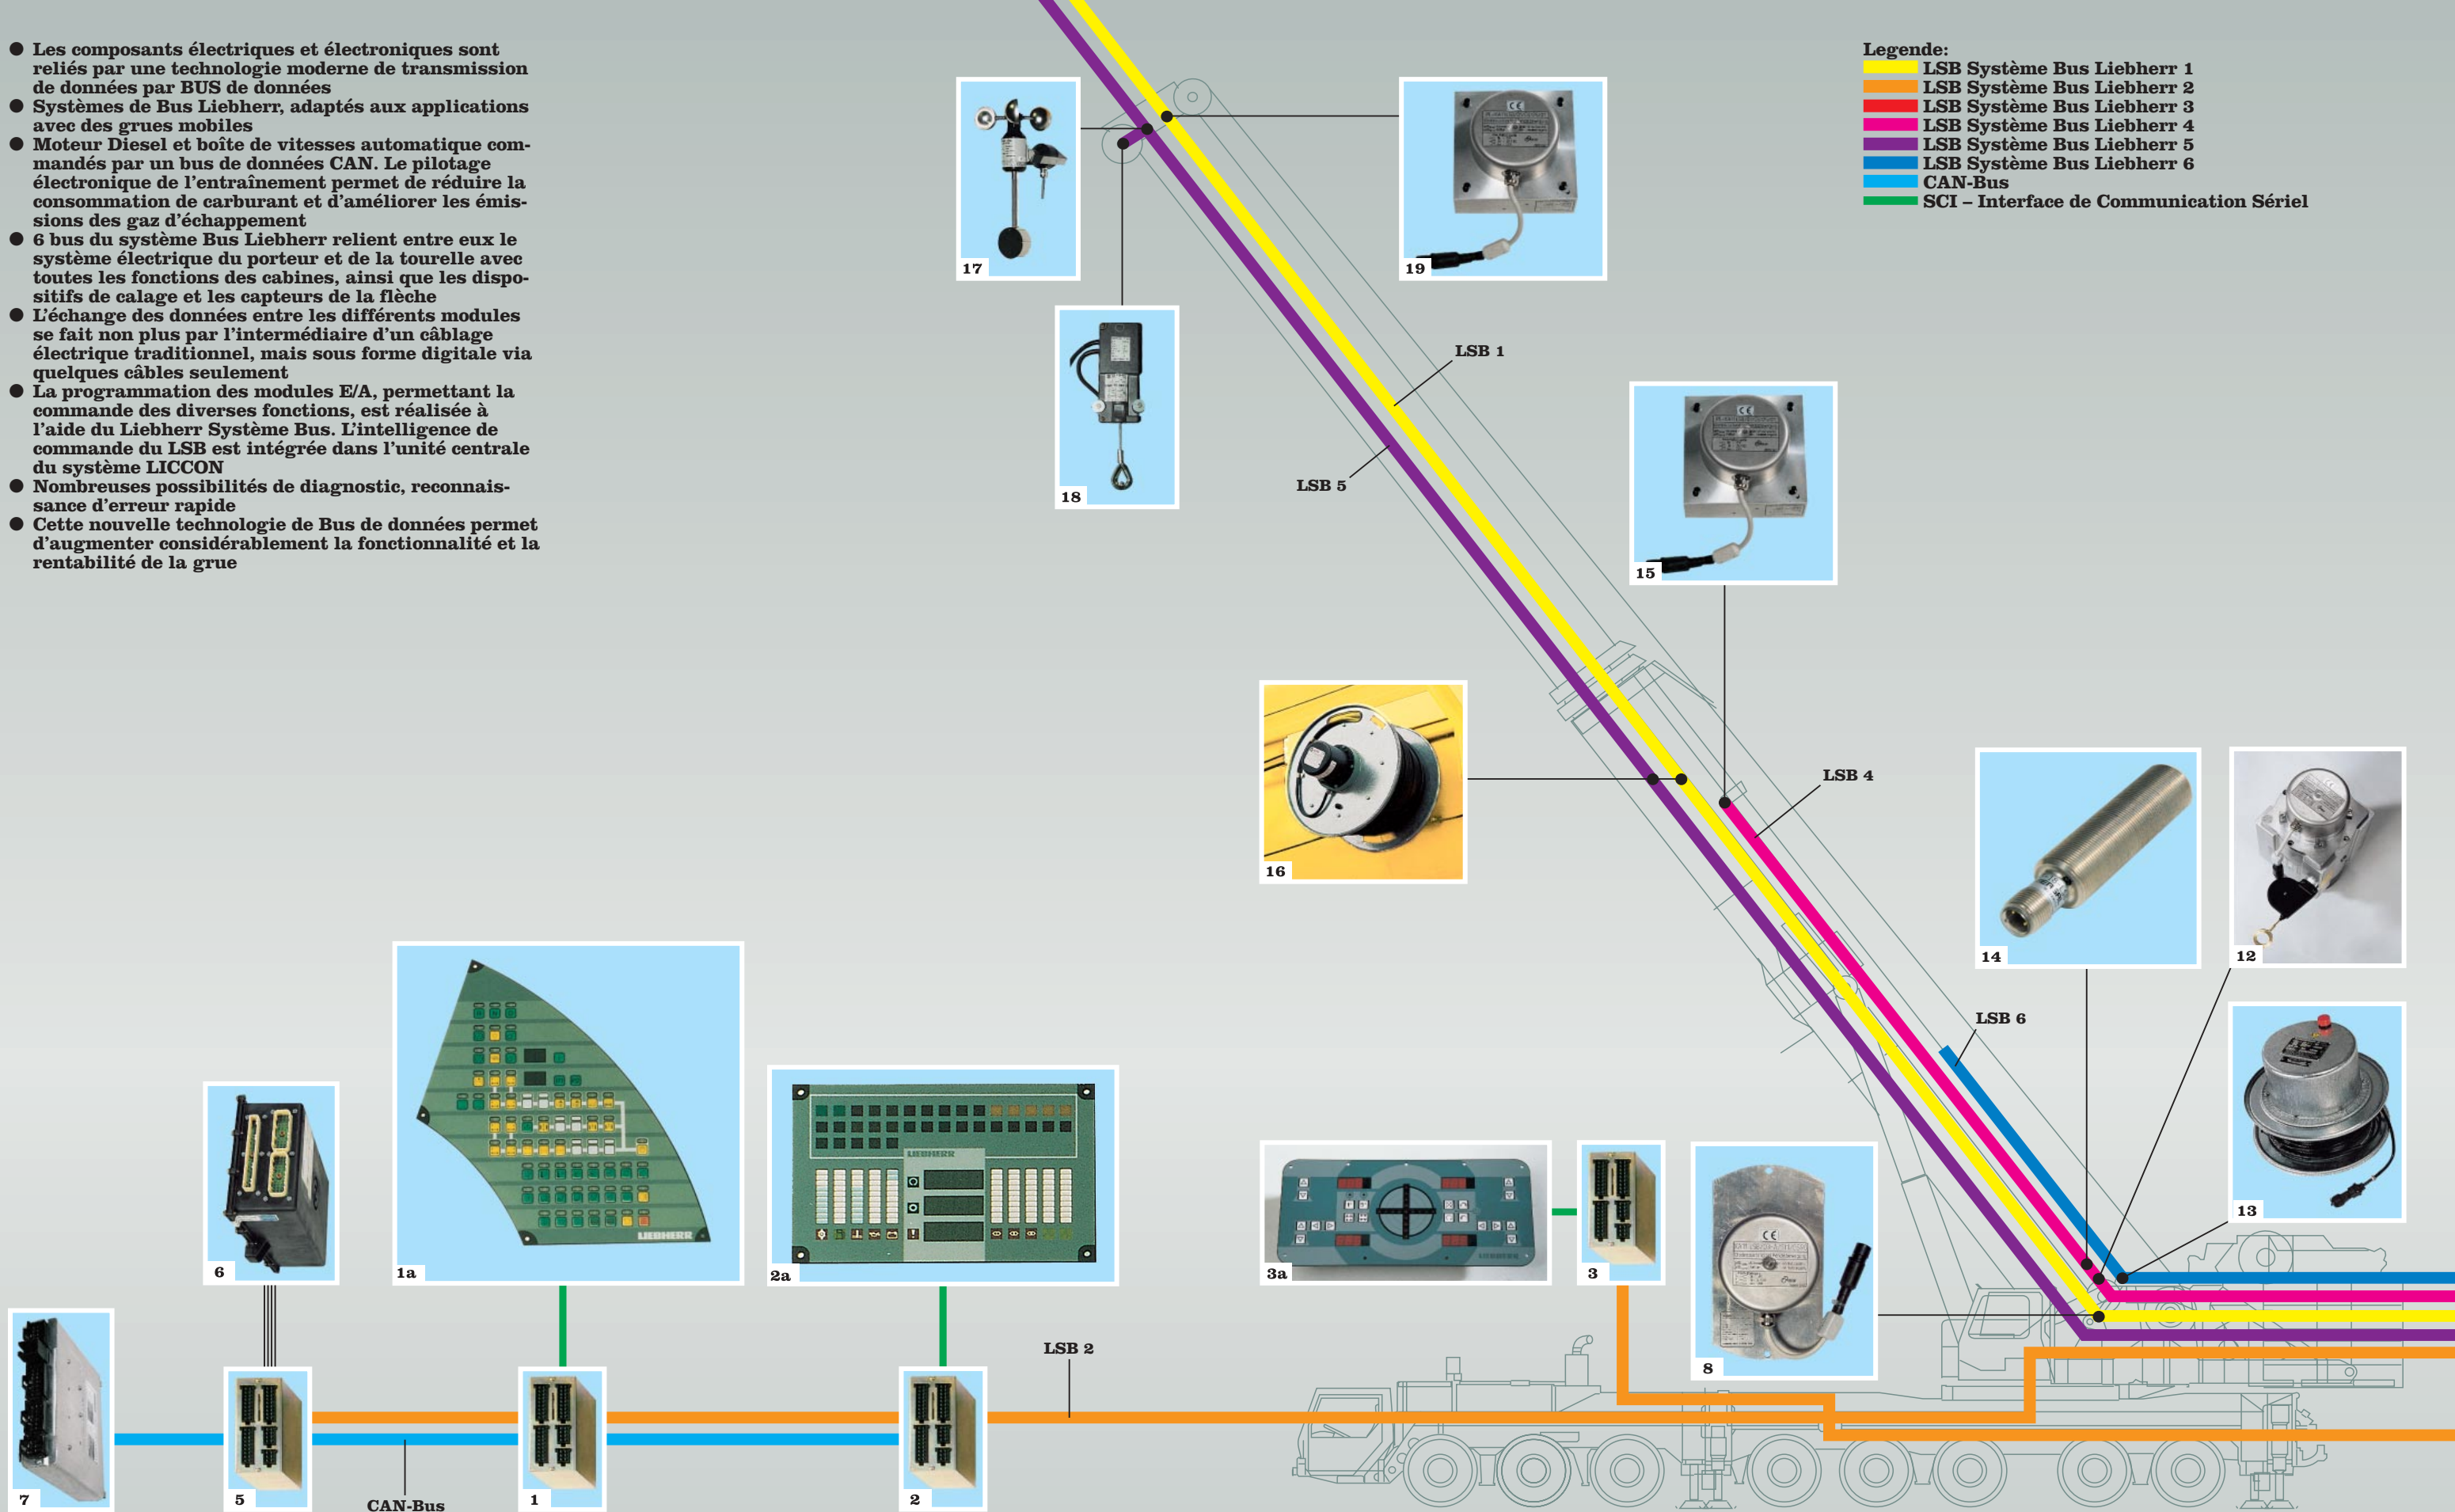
● Les composants électriques et électroniques sont reliés par une technologie moderne de transmission de données par BUS de données
● Systèmes de Bus Liebherr, adaptés aux applications avec des grues mobiles
● Moteur Diesel et boîte de vitesses automatique commandés par un bus de données CAN. Le pilotage électronique de l'entraînement permet de réduire la consommation de carburant et d'améliorer les émissions des gaz d'échappement
● 6 bus du système Bus Liebherr relient entre eux le système électrique du porteur et de la tourelle avec toutes les fonctions des cabines, ainsi que les dispositifs de calage et les capteurs de la flèche
● L'échange des données entre les différents modules se fait non plus par l'intermédiaire d'un câblage électrique traditionnel, mais sous forme digitale via quelques câbles seulement
● La programmation des modules E/A, permettant la commande des diverses fonctions, est réalisée à l'aide du Liebherr Système Bus. L'intelligence de commande du LSB est intégrée dans l'unité centrale du système LICCON
● Nombreuses possibilités de diagnostic, reconnaissance d'erreur rapide
● Cette nouvelle technologie de Bus de données permet d'augmenter considérablement la fonctionnalité et la rentabilité de la grue

Legende:
LSB Système Bus Liebherr 1
LSB Système Bus Liebherr 2
LSB Système Bus Liebherr 3
LSB Système Bus Liebherr 4
LSB Système Bus Liebherr 5
LSB Système Bus Liebherr 6
CAN-Bus
SCI – Interface de Communication Sériel

17
18
19
LSB 1
LSB 5
15
16
LSB 4
14
12
LSB 6
13
6
1a
2a
3a
3
8
LSB 2
7
5
CAN-Bus
1
2